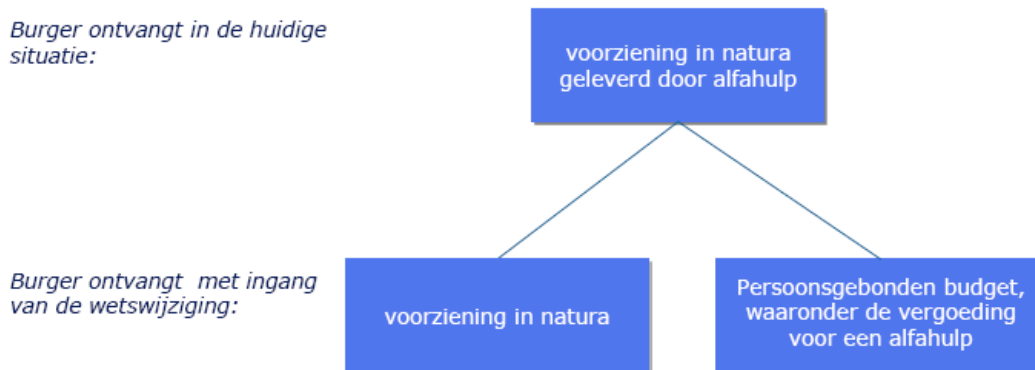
Burger ontvangt in de huidige situatie:

voorziening in natura geleverd door alfahulp

Burger ontvangt met ingang van de wetswijziging:

voorziening in natura

Persoonsgebonden budget, waaronder de vergoeding voor een alfahulp